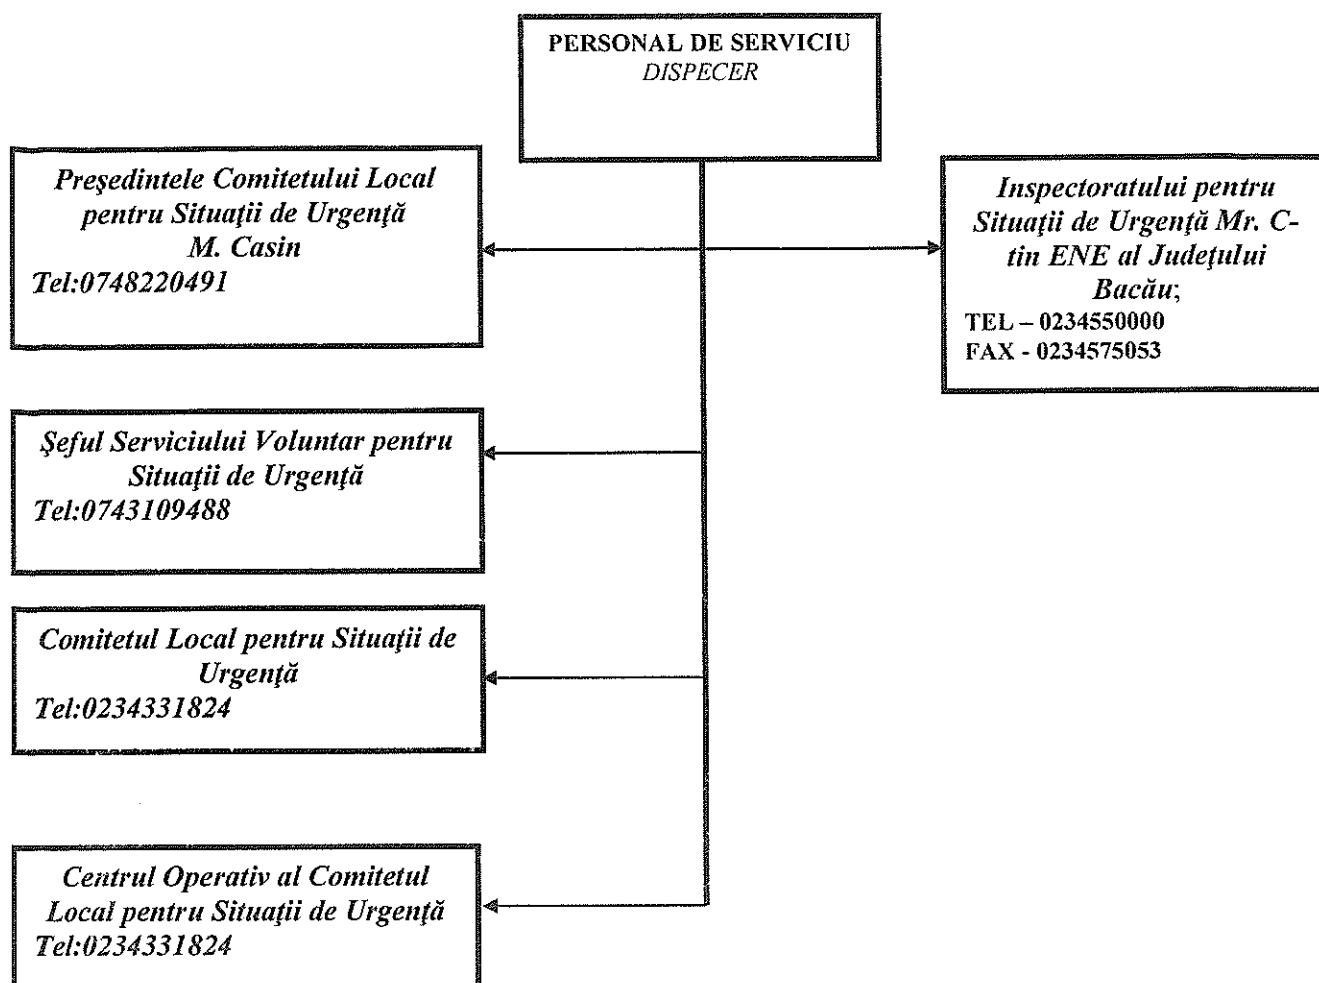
PERSONAL DE SERVICIU
DISPECER

Preşedintele Comitetului Local pentru Situaţii de Urgenţă
M. Casin
Tel:0748220491

Inspectoratului pentru Situaţii de Urgenţă Mr. C-tin ENE al Judeţului Bacău;
TEL – 0234550000
FAX - 0234575053

Şeful Serviciului Voluntar pentru Situaţii de Urgenţă
Tel:0743109488

Comitetul Local pentru Situaţii de Urgenţă
Tel:0234331824

Centrul Operativ al Comitetul Local pentru Situaţii de Urgenţă
Tel:0234331824